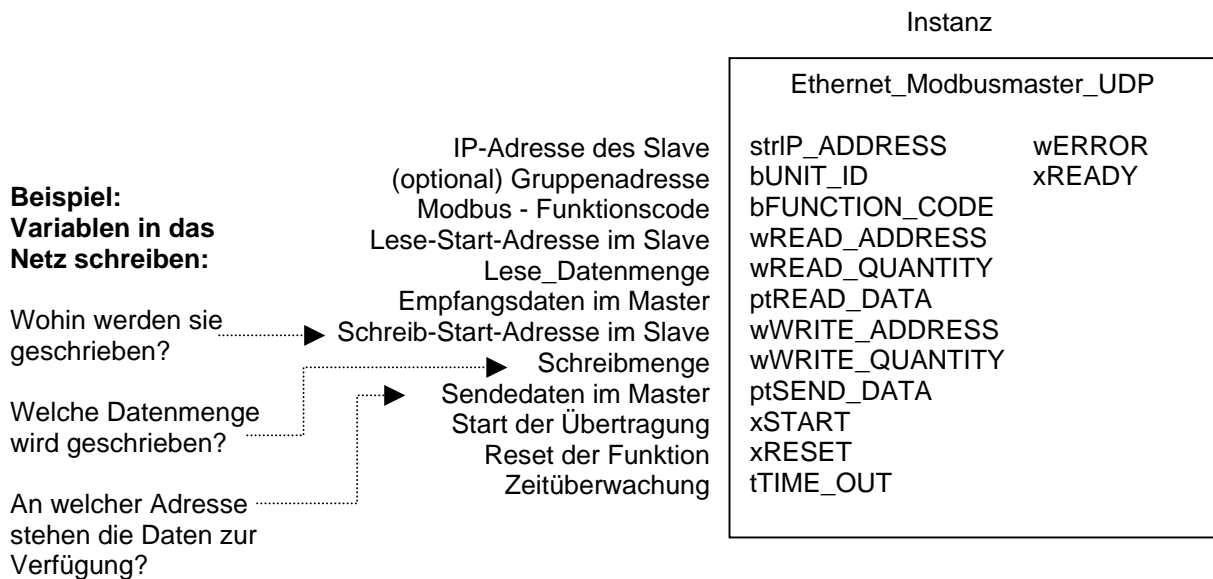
Instanz

Ethernet_Modbusmaster_UDP

Beispiel: Variablen in das Netz schreiben:

Wohin werden sie geschrieben?

Welche Datenmenge wird geschrieben?

An welcher Adresse stehen die Daten zur Verfügung?

IP-Adresse des Slave
(optional) Gruppenadresse
Modbus - Funktionscode
Lese-Start-Adresse im Slave
Lese_Datenmenge
Empfangsdaten im Master
Schreib-Start-Adresse im Slave
Schreibmenge
Sendedaten im Master
Start der Übertragung
Reset der Funktion
Zeitüberwachung

strIP_ADDRESS
bUNIT_ID
bFUNCTION_CODE
wREAD_ADDRESS
wREAD_QUANTITY
ptREAD_DATA
wWRITE_ADDRESS
wWRITE_QUANTITY
ptSEND_DATA
xSTART
xRESET
tTIME_OUT

wERROR
xREADY